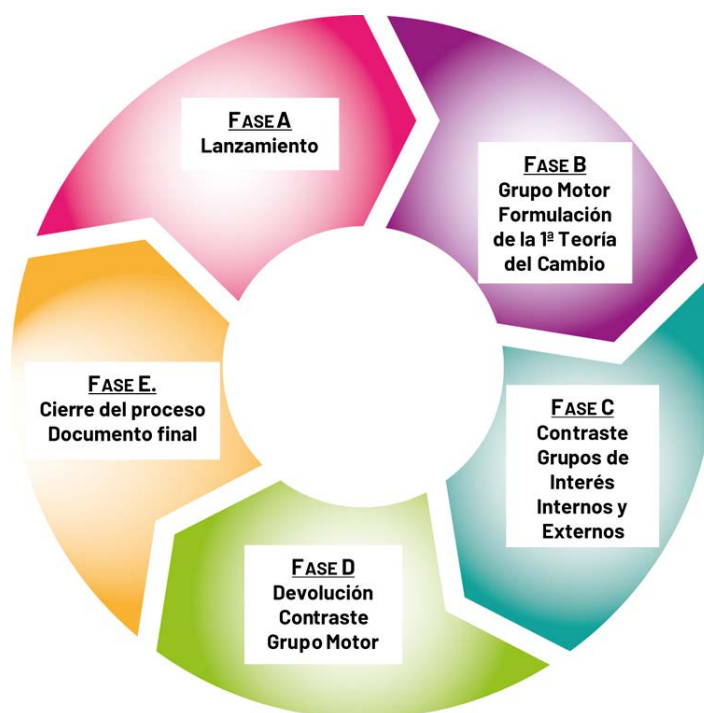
FASE A
Lanzamiento

FASE B
Grupo Motor
Formulación
de la 1ª Teoría
del Cambio

FASE C
Contraste
Grupos de
Interés
Internos y
Externos

FASE D
Devolución
Contraste
Grupo Motor

FASE E.
Cierre del proceso
Documento final